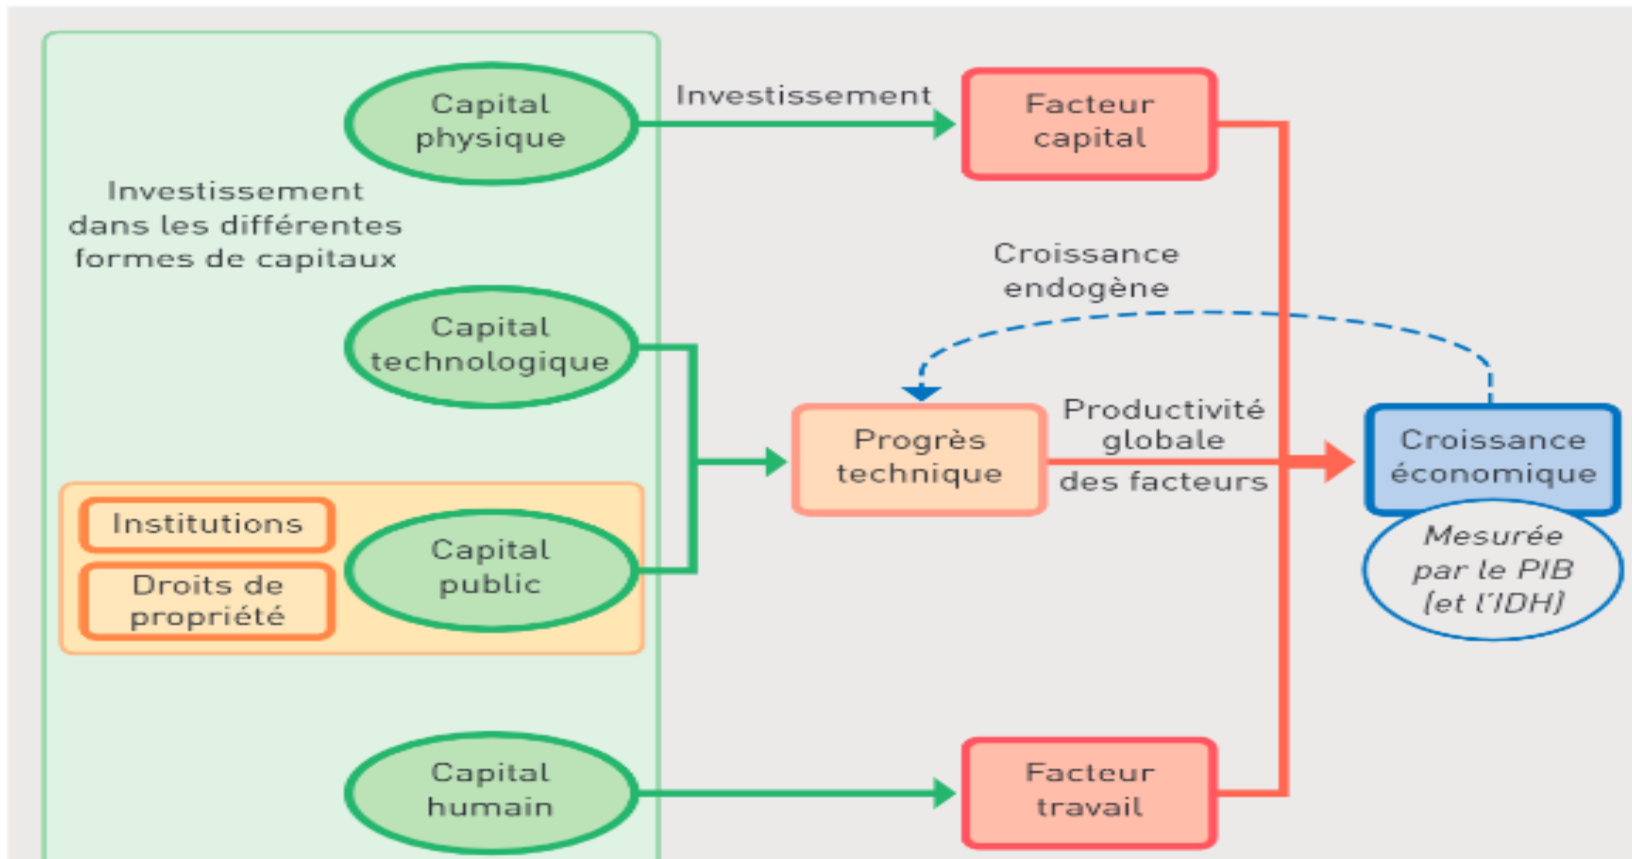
Capital physique

Investissement

Facteur capital

Investissement dans les différentes formes de capitaux

Croissance endogène

Capital technologique

Progrès technique

Productivité globale des facteurs

Croissance économique

Mesurée par le PIB (et l'IDH)

Institutions

Droits de propriété

Capital public

Capital humain

Facteur travail